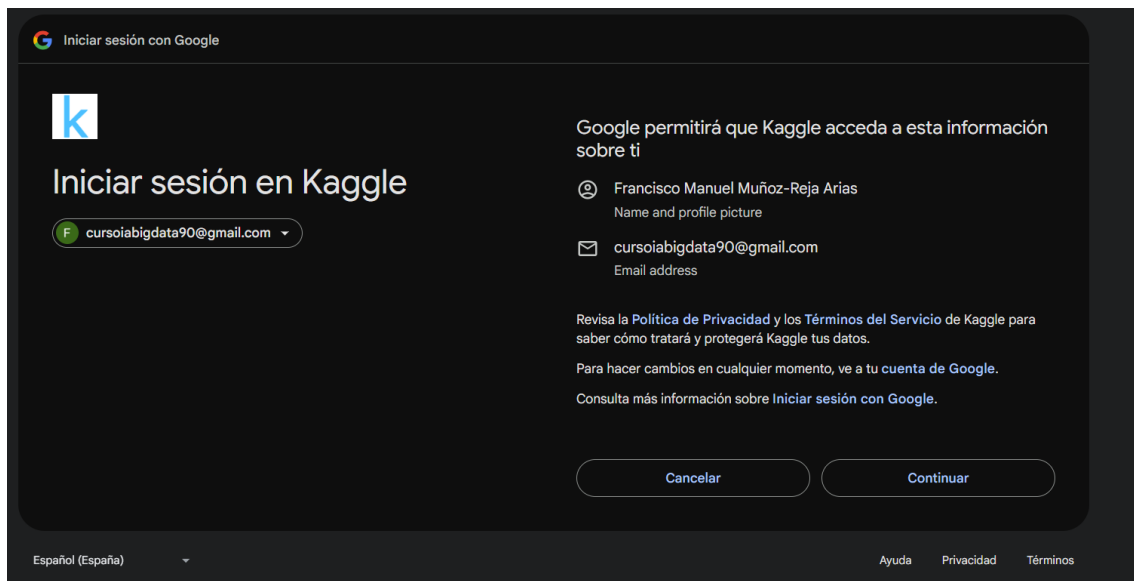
Iniciar sesión con Google

k

Iniciar sesión en Kaggle

F cursoiabigdata90@gmail.com

Google permitirá que Kaggle acceda a esta información sobre ti

Francisco Manuel Muñoz-Reja Arias
Name and profile picture

cursoiabigdata90@gmail.com
Email address

Revisa la Política de Privacidad y los Términos del Servicio de Kaggle para saber cómo tratará y protegerá Kaggle tus datos.

Para hacer cambios en cualquier momento, ve a tu cuenta de Google.

Consulta más información sobre Iniciar sesión con Google.

Cancelar

Continuar

Español (España)

Ayuda Privacidad Términos